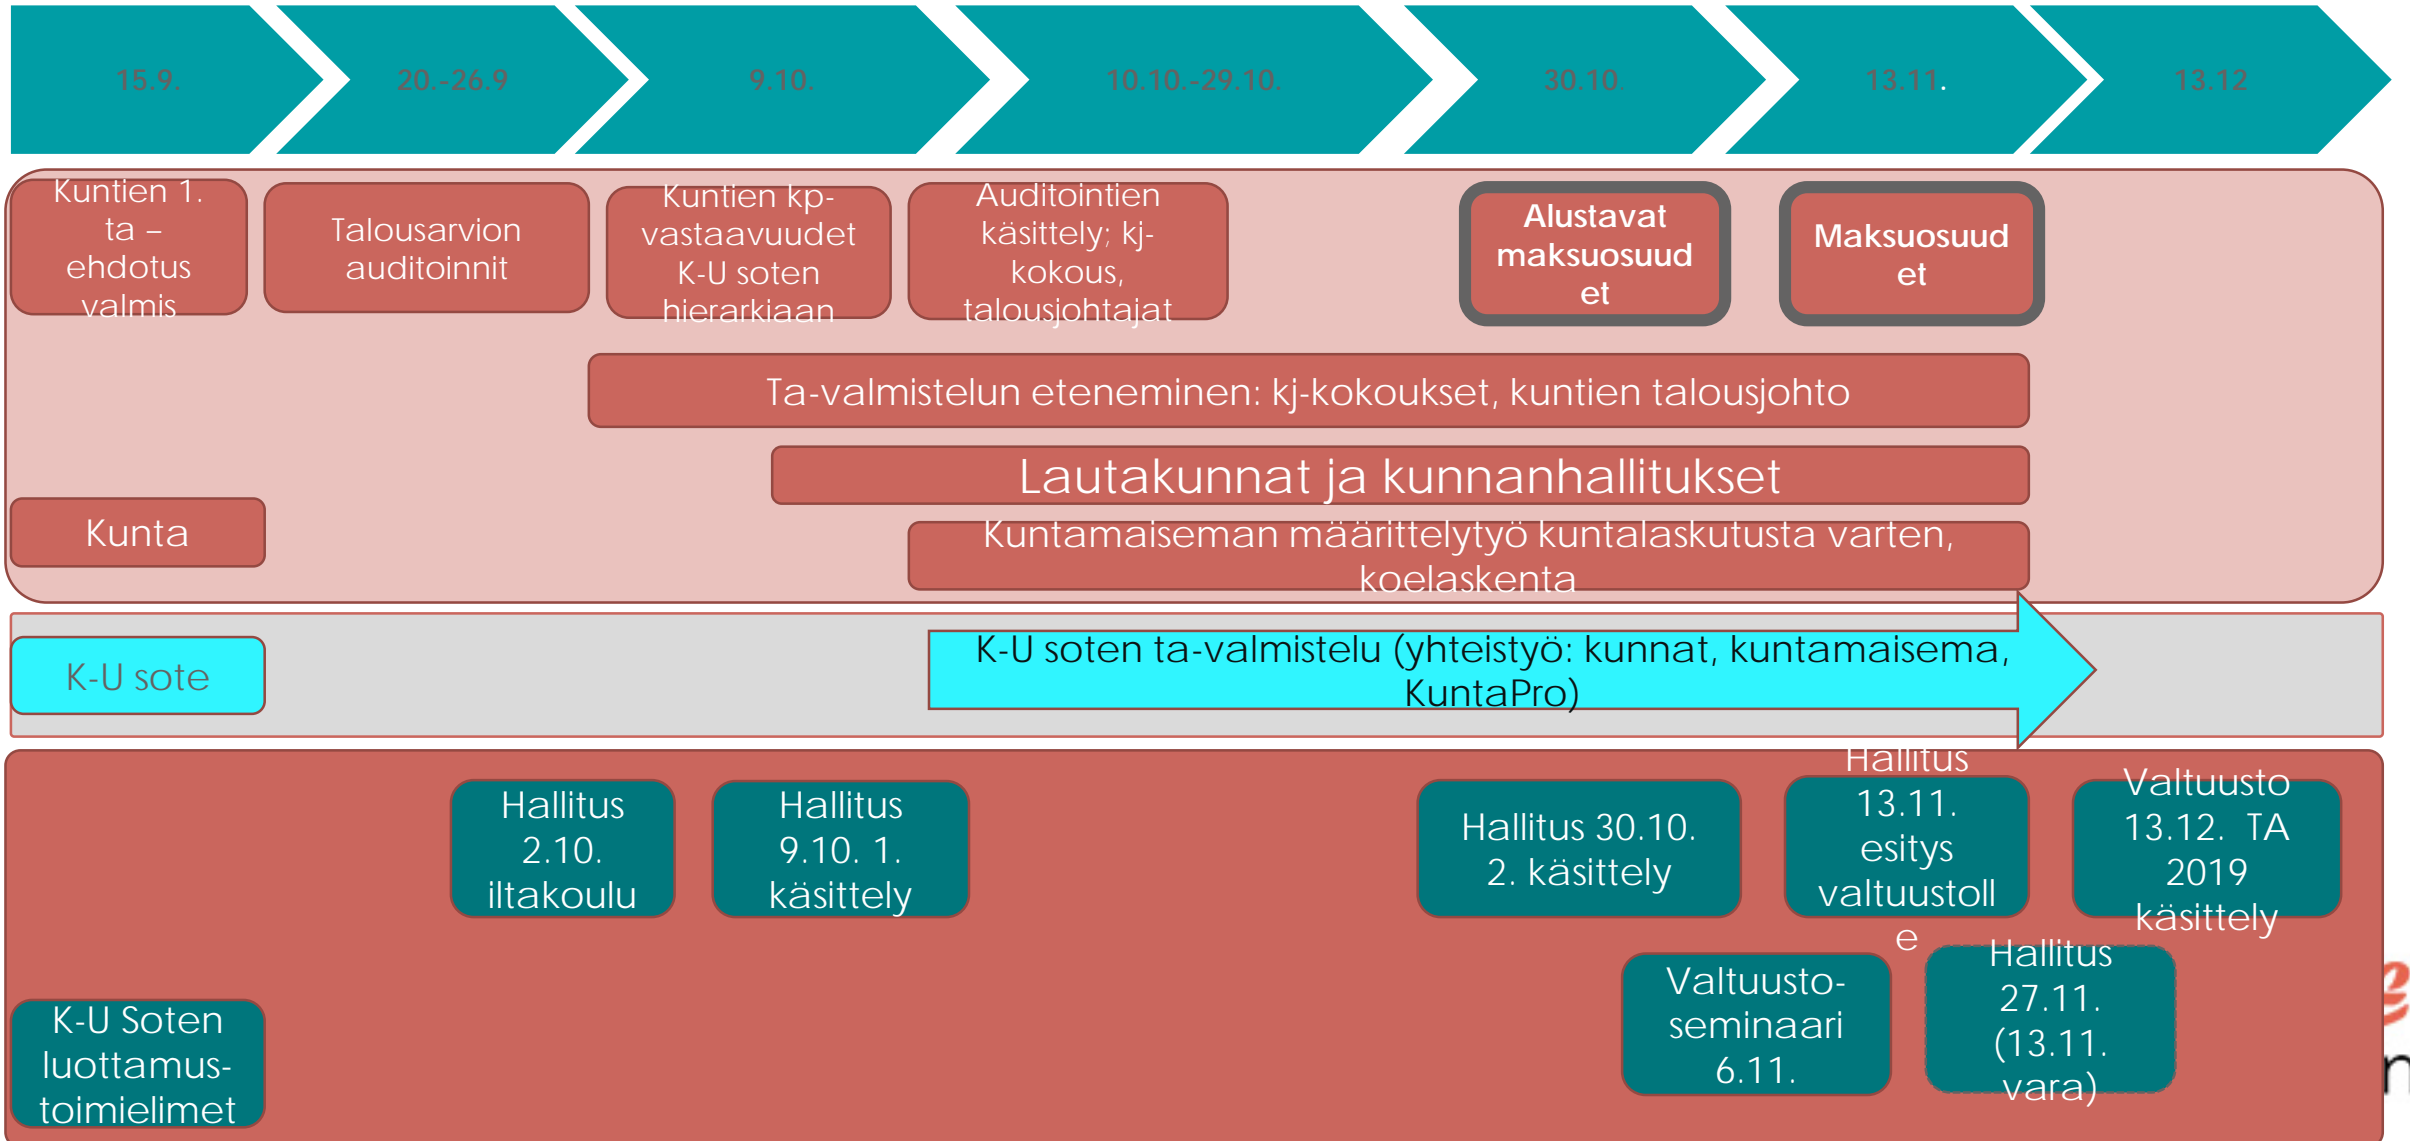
15.9.

20.-26.9

9.10.

10.10.-29.10.

30.10.

13.11.

13.12

Kuntien 1. ta – ehdotus valmis

Talousarvion auditoinnit

Kuntien kp-vastaavuudet K-U soten hierarkiaan

Auditointien käsittely; kj-kokous, talousjohtajat

Alustavat maksuosuudet

Maksuosuudet

Ta-valmistelun eteneminen: kj-kokoukset, kuntien talousjohto

Lautakunnat ja kunnanhallitukset

Kunta

Kuntamaiseman määrittelytyö kuntalaskutusta varten, koelaskenta

K-U sote

K-U soten ta-valmistelu (yhteistyö: kunnat, kuntamaisema, KuntaPro)

Hallitus 2.10. iltakoulu

Hallitus 9.10. 1. käsittely

Hallitus 30.10. 2. käsittely

Hallitus 13.11. esitys valtuustolle

Valtuusto 13.12. TA 2019 käsittely

K-U Soten luottamus-toimielimet

Valtuusto-seminaari 6.11.

Hallitus 27.11. (13.11. vara)